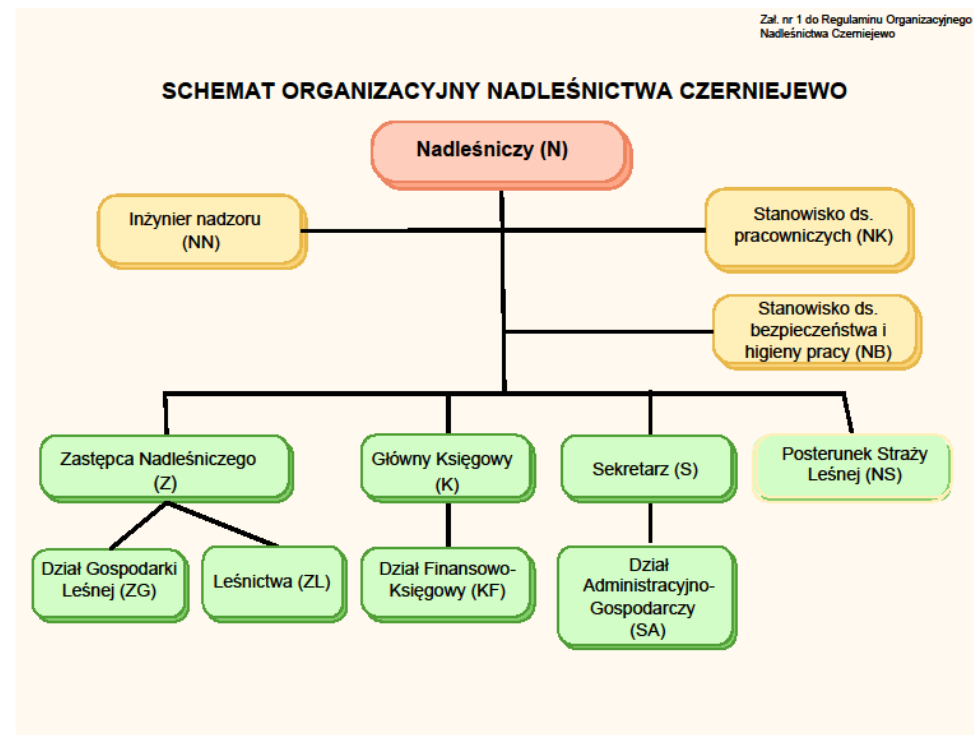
Zał. nr 1 do Regulaminu Organizacyjnego Nadleśnictwa Czerniejewo

SCHEMAT ORGANIZACYJNY NADLEŚNICTWA CZERNIEJEWO

Nadleśniczy (N)

Inżynier nadzoru (NN)

Stanowisko ds. pracowniczych (NK)

Stanowisko ds. bezpieczeństwa i higieny pracy (NB)

Zastępca Nadleśniczego (Z)

Główny Księgowy (K)

Sekretarz (S)

Posterunek Straży Leśnej (NS)

Dział Gospodarki Leśnej (ZG)

Leśnictwa (ZL)

Dział Finansowo-Księgowy (KF)

Dział Administracyjno-Gospodarczy (SA)